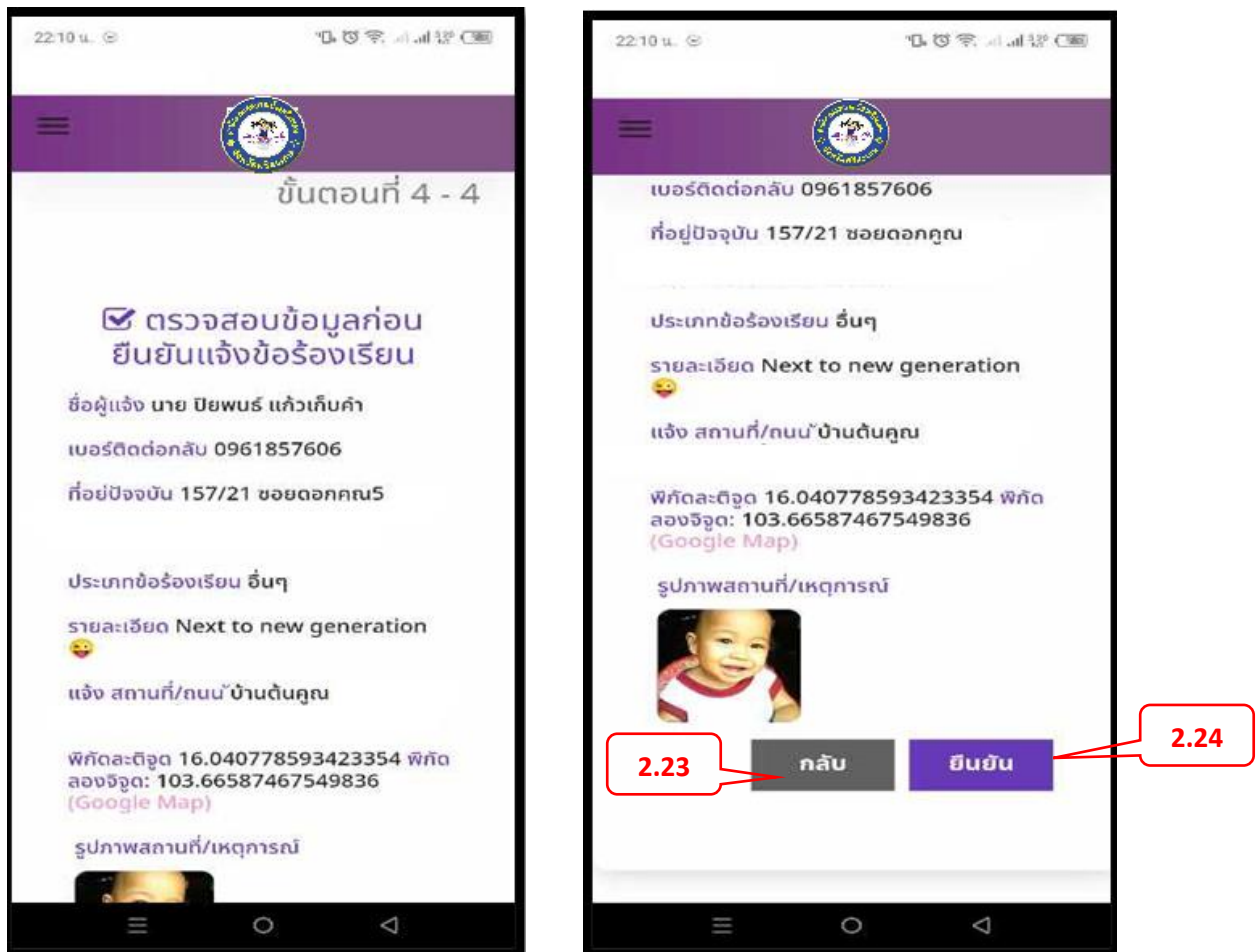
22:10 น.

ขั้นตอนที่ 4 - 4

☑ ตรวจสอบข้อมูลก่อน ยืนยันแจ้งข้อร้องเรียน

ชื่อผู้แจ้ง นาย ปิยพนธ์ แก้วเก็บคำ

เบอร์ติดต่อกลับ 0961857606

ที่อยู่ปัจจุบัน 157/21 ซอยดอกคูณ5

ประเภทข้อร้องเรียน อื่นๆ

รายละเอียด Next to new generation 😛

แจ้ง สถานที่/ถนน บ้านต้นคูณ

พิกัดละติจูด 16.040778593423354 พิกัดลองจิจูด: 103.66587467549836 (Google Map)

รูปภาพสถานที่/เหตุการณ์

22:10 น.

เบอร์ติดต่อกลับ 0961857606

ที่อยู่ปัจจุบัน 157/21 ซอยดอกคูณ

ประเภทข้อร้องเรียน อื่นๆ

รายละเอียด Next to new generation 😛

แจ้ง สถานที่/ถนน บ้านต้นคูณ

พิกัดละติจูด 16.040778593423354 พิกัดลองจิจูด: 103.66587467549836 (Google Map)

รูปภาพสถานที่/เหตุการณ์

2.23
กลับ
ยืนยัน
2.24